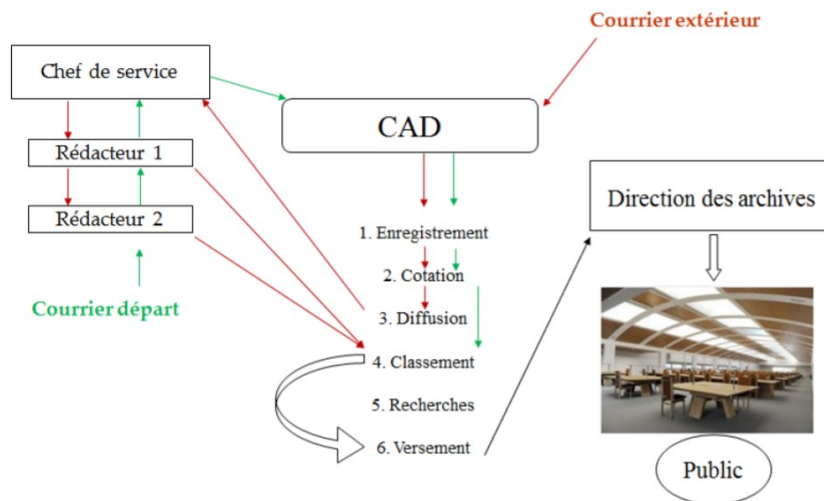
Courrier extérieur

Chef de service

CAD

Rédacteur 1

Rédacteur 2

Courrier départ

1. Enregistrement

2. Cotation

3. Diffusion

4. Classement

5. Recherches

6. Versement

Direction des archives

Public